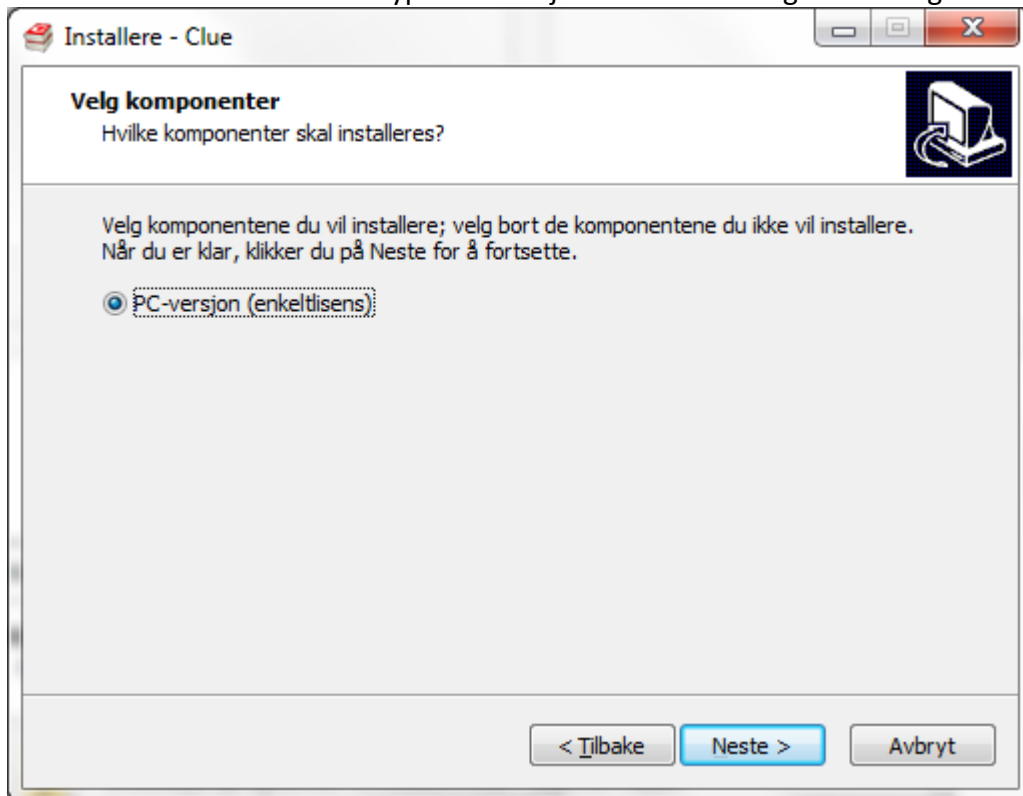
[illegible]

Installere - Clue

Velg komponenter
Hvilke komponenter skal installeres?

Velg komponentene du vil installere; velg bort de komponentene du ikke vil installere. Når du er klar, klikker du på Neste for å fortsette.

PC-versjon (enkeltlisens)

< Tilbake
Neste >
Avbryt